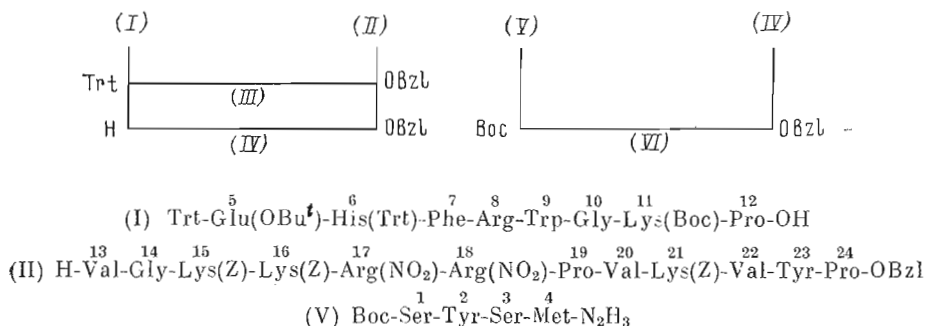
(I) (II) (V) (IV)

Trt (III) OBzl
H (IV) OBzl
Boc (VI) OBzl

(I) Trt-$\overset{5}{\text{Glu}}$(OBu$^t$)-$\overset{6}{\text{His}}$(Trt)-$\overset{7}{\text{Phe}}$-$\overset{8}{\text{Arg}}$-$\overset{9}{\text{Trp}}$-$\overset{10}{\text{Gly}}$-$\overset{11}{\text{Lys}}$(Boc)-$\overset{12}{\text{Pro}}$-OH

(II) H-$\overset{13}{\text{Val}}$-$\overset{14}{\text{Gly}}$-$\overset{15}{\text{Lys}}$(Z)-$\overset{16}{\text{Lys}}$(Z)-$\overset{17}{\text{Arg}}$($NO_2$)-$\overset{18}{\text{Arg}}$($NO_2$)-$\overset{19}{\text{Pro}}$-$\overset{20}{\text{Val}}$-$\overset{21}{\text{Lys}}$(Z)-$\overset{22}{\text{Val}}$-$\overset{23}{\text{Tyr}}$-$\overset{24}{\text{Pro}}$-OBzl

(V) Boc-$\overset{1}{\text{Ser}}$-$\overset{2}{\text{Tyr}}$-$\overset{3}{\text{Ser}}$-$\overset{4}{\text{Met}}$-$N_2H_3$